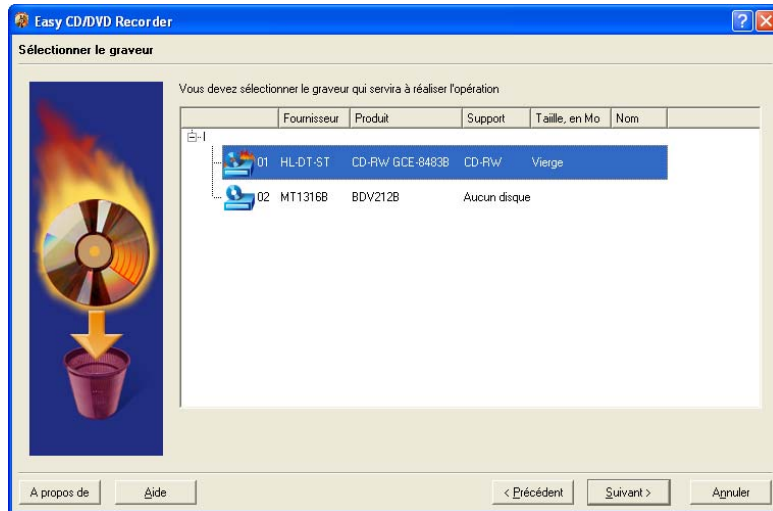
Easy CD/DVD Recorder

Sélectionner le graveur

Vous devez sélectionner le graveur qui servira à réaliser l'opération

| | Fournisseur | Produit | Support | Taille, en Mo | Nom |
|---|---|---|---|---|---|
| 01 | HL-DT-ST | CD-RW GCE-8483B | CD-RW | Vierge | |
| 02 | MT1316B | BDV212B | Aucun disque | | |

A propos de

Aide

< Précédent

Suivant >

Annuler